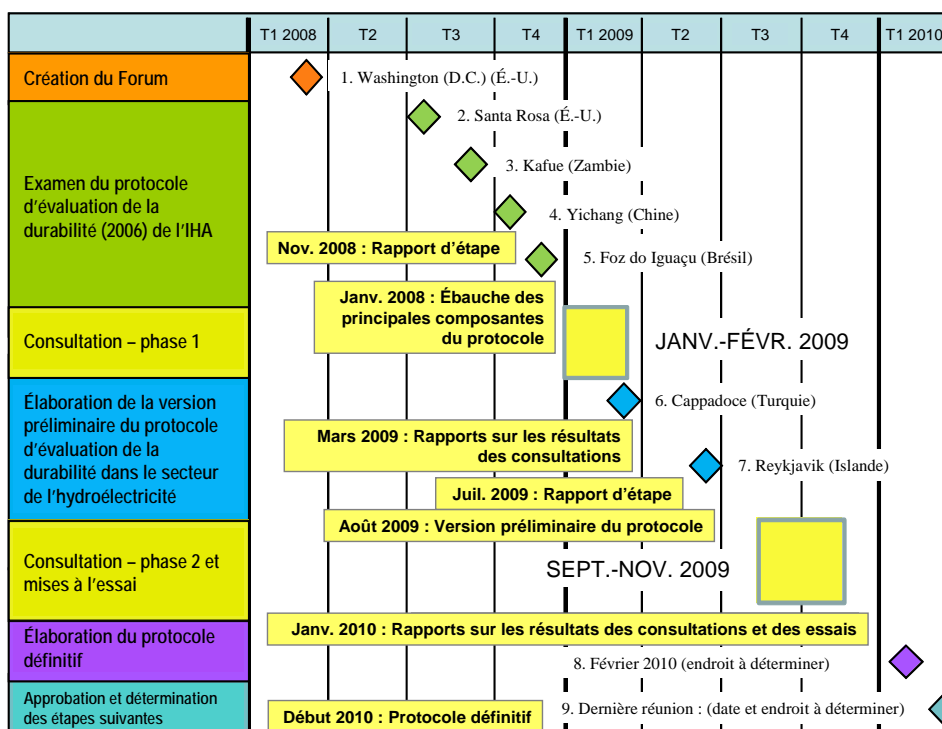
| | T1 2008 | T2 | T3 | T4 | T1 2009 | T2 | T3 | T4 | T1 2010 |
|---|---|---|---|---|---|---|---|---|---|

Création du Forum

1. Washington (D.C.) (É.-U.)

2. Santa Rosa (É.-U.)

Examen du protocole d'évaluation de la durabilité (2006) de l'IHA

3. Kafue (Zambie)

4. Yichang (Chine)

Nov. 2008 : Rapport d'étape

5. Foz do Iguaçu (Brésil)

Janv. 2008 : Ébauche des principales composantes du protocole

Consultation – phase 1

JANV.-FÉVR. 2009

Élaboration de la version préliminaire du protocole d'évaluation de la durabilité dans le secteur de l'hydroélectricité

6. Cappadoce (Turquie)

Mars 2009 : Rapports sur les résultats des consultations

7. Reykjavik (Islande)

Juil. 2009 : Rapport d'étape

Août 2009 : Version préliminaire du protocole

Consultation – phase 2 et mises à l'essai

SEPT.-NOV. 2009

Élaboration du protocole définitif

Janv. 2010 : Rapports sur les résultats des consultations et des essais

8. Février 2010 (endroit à déterminer)

Approbation et détermination des étapes suivantes

Début 2010 : Protocole définitif

9. Dernière réunion : (date et endroit à déterminer)